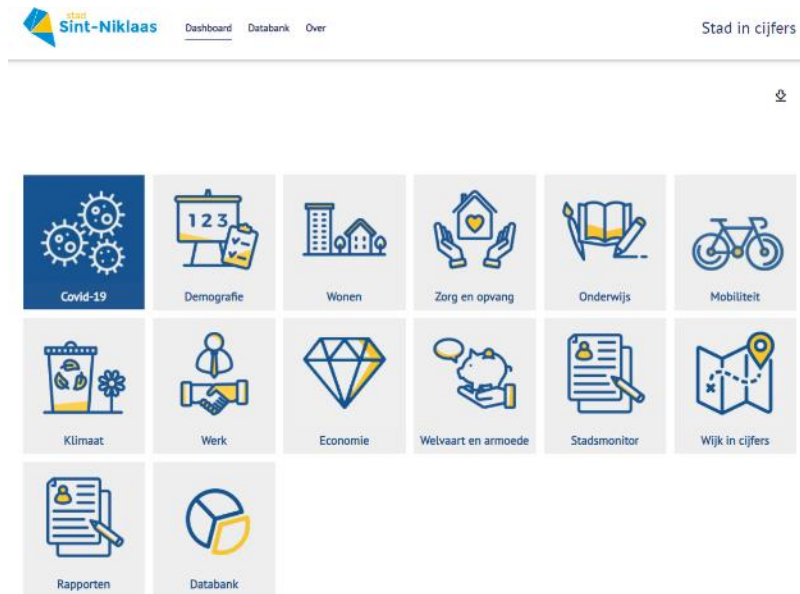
stad
Sint-Niklaas

Dashboard Databank Over

Stad in cijfers

Covid-19

123

Demografie

Wonen

Zorg en opvang

Onderwijs

Mobiliteit

Klimaat

Werk

Economie

Welvaart en armoede

Stadsmonitor

Wijk in cijfers

Rapporten

Databank